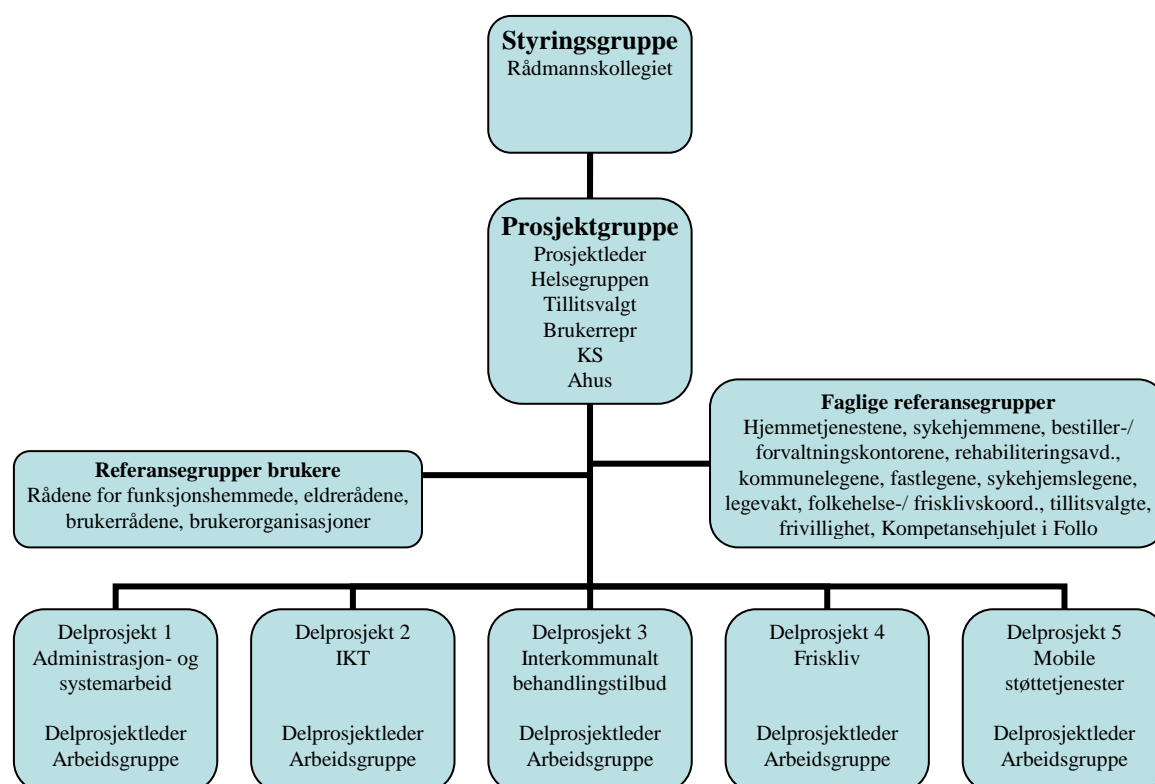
**Styringsgruppe**
Rådmannskollegiet

**Prosjektgruppe**
Prosjektleder
Helsegruppen
Tillitsvalgt
Brukerrepr
KS
Ahus

**Referansegrupper brukere**
Rådene for funksjonshemmede, eldrerådene, brukerrådene, brukerorganisasjoner

**Faglige referansegrupper**
Hjemmetjenestene, sykehjemmene, bestiller-/ forvaltningskontorene, rehabiliteringsavd., kommunelegene, fastlegene, sykehjemslegene, legevakt, folkehelse-/ frisklivskoord., tillitsvalgte, frivillighet, Kompetansehjulet i Follo

Delprosjekt 1
Administrasjon- og systemarbeid

Delprosjektleder
Arbeidsgruppe

Delprosjekt 2
IKT

Delprosjektleder
Arbeidsgruppe

Delprosjekt 3
Interkommunalt behandlingstilbud

Delprosjektleder
Arbeidsgruppe

Delprosjekt 4
Friskliv

Delprosjektleder
Arbeidsgruppe

Delprosjekt 5
Mobile støttetjenester

Delprosjektleder
Arbeidsgruppe